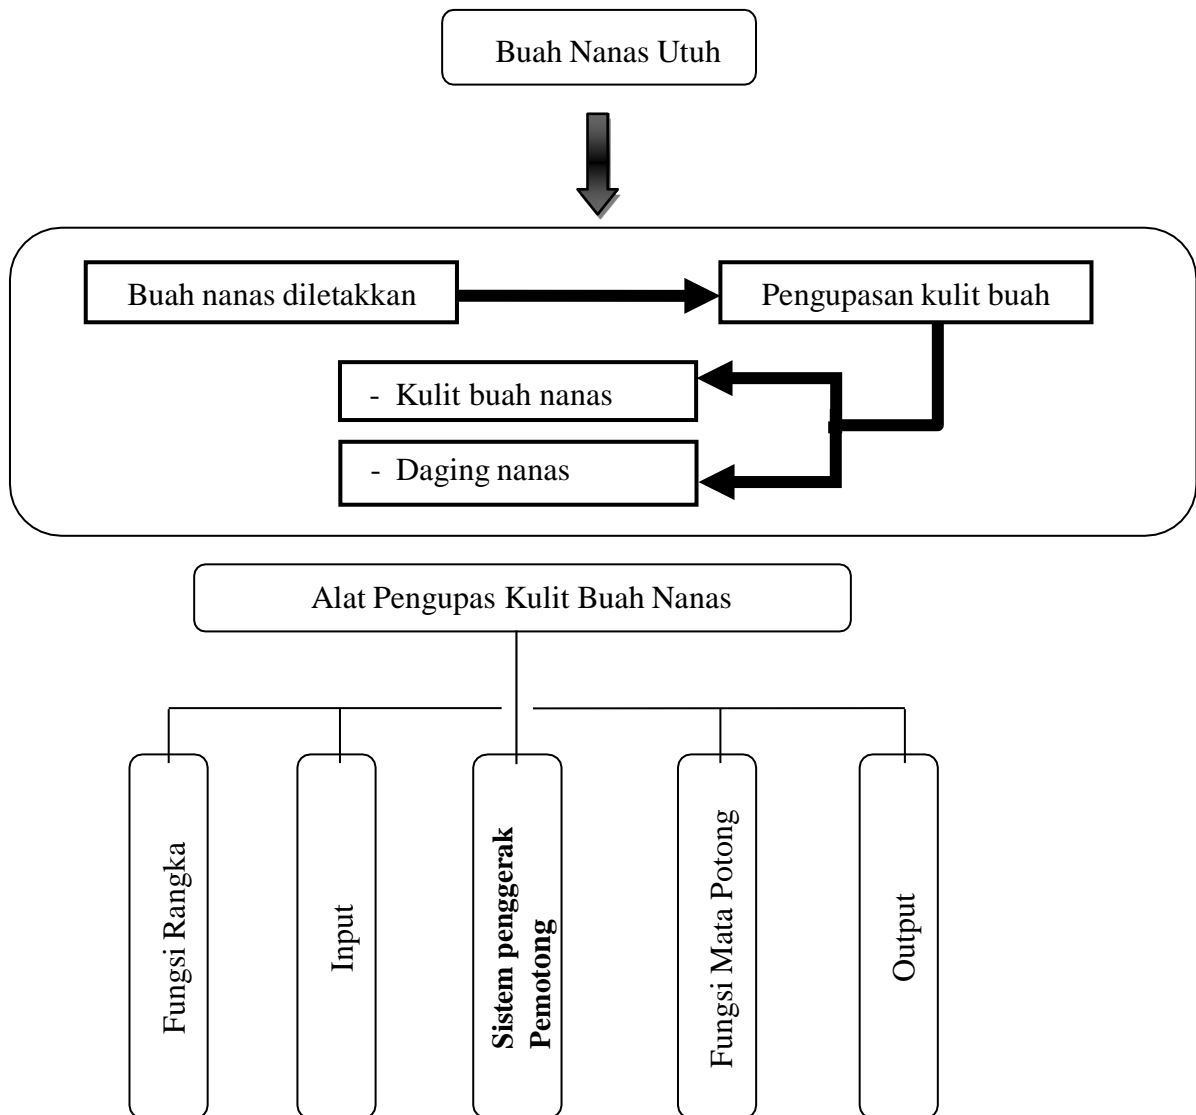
Buah Nanas Utuh

Buah nanas diletakkan

Pengupasan kulit buah

- Kulit buah nanas

- Daging nanas

Alat Pengupas Kulit Buah Nanas

Fungsi Rangka

Input

Sistem penggerak Pemotong

Fungsi Mata Potong

Output